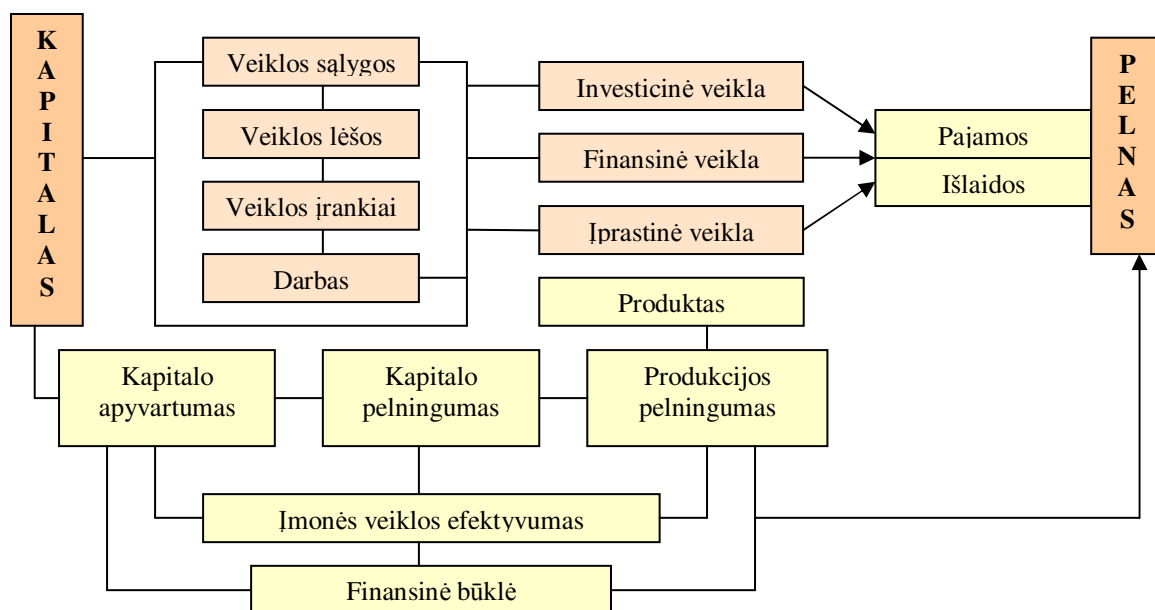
KAPITALAS

Veiklos sąlygos

Veiklos lėšos

Veiklos įrankiai

Darbas

Investicinė veikla

Finansinė veikla

Įprastinė veikla

Pajamos

Išlaidos

PELNAS

Produktas

Kapitalo apyvartumas

Kapitalo pelningumas

Produkcijos pelningumas

Įmonės veiklos efektyvumas

Finansinė būklė